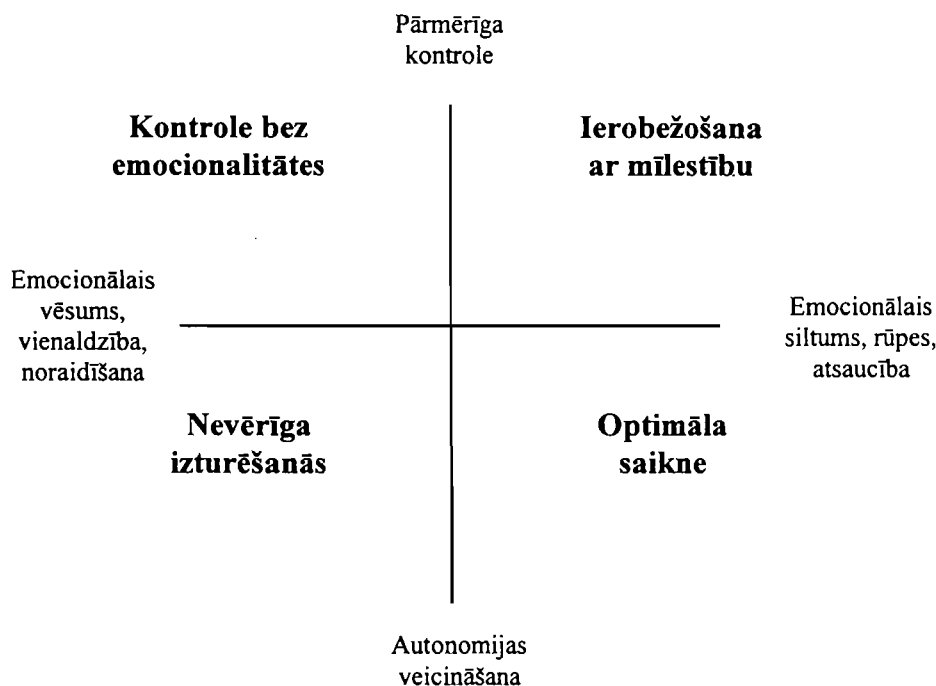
Pārmērīga kontrole

Kontrole bez emocionalitātes

Ierobežošana ar mīlestību

Emocionālais vēsums, vienaldzība, noraidīšana

Emocionālais siltums, rūpes, atsaucība

Nevērīga izturēšanās

Optimāla saikne

Autonomijas veicināšana